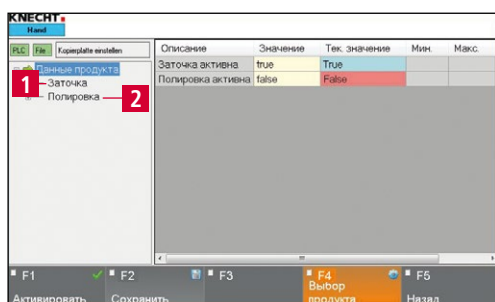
KNECHT
Hand

PLC File Kopierplatte einstellen

Данные продукта
1 Заточка
Полировка 2

| Описание | Значение | Тек. значение | Мин. | Макс. |
|---|---|---|---|---|
| Заточка активна | true | True | | |
| Полировка активна | false | False | | |

F1 Активировать
F2 Сохранить
F3
F4 Выбор продукта
F5 Назад